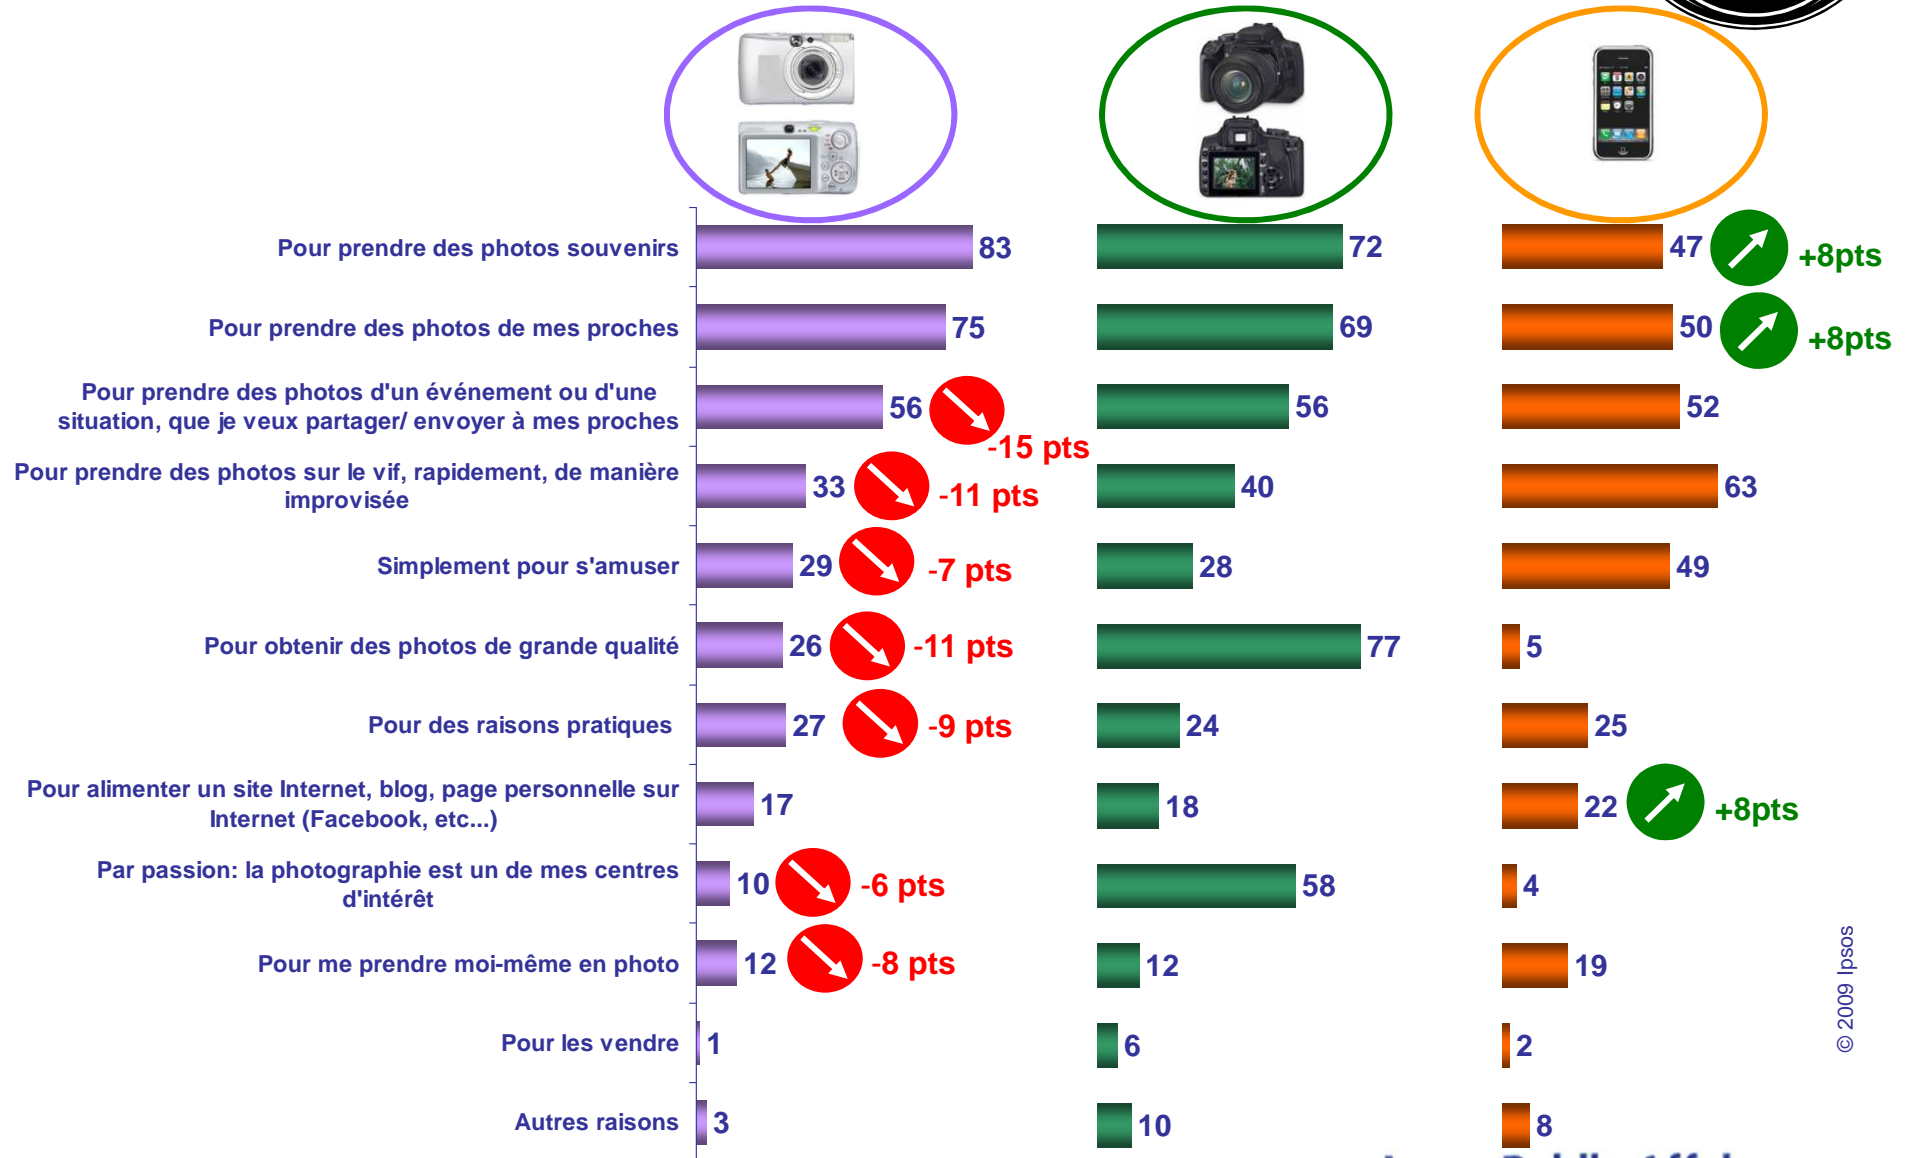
Pour prendre des photos souvenirs 83 72 47 +8pts

Pour prendre des photos de mes proches 75 69 50 +8pts

Pour prendre des photos d'un événement ou d'une situation, que je veux partager/ envoyer à mes proches 56 -15 pts 56 52

Pour prendre des photos sur le vif, rapidement, de manière improvisée 33 -11 pts 40 63

Simplement pour s'amuser 29 -7 pts 28 49

Pour obtenir des photos de grande qualité 26 -11 pts 77 5

Pour des raisons pratiques 27 -9 pts 24 25

Pour alimenter un site Internet, blog, page personnelle sur Internet (Facebook, etc...) 17 18 22 +8pts

Par passion: la photographie est un de mes centres d'intérêt 10 -6 pts 58 4

Pour me prendre moi-même en photo 12 -8 pts 12 19

Pour les vendre 1 6 2

Autres raisons 3 10 8

© 2009 Ipsos